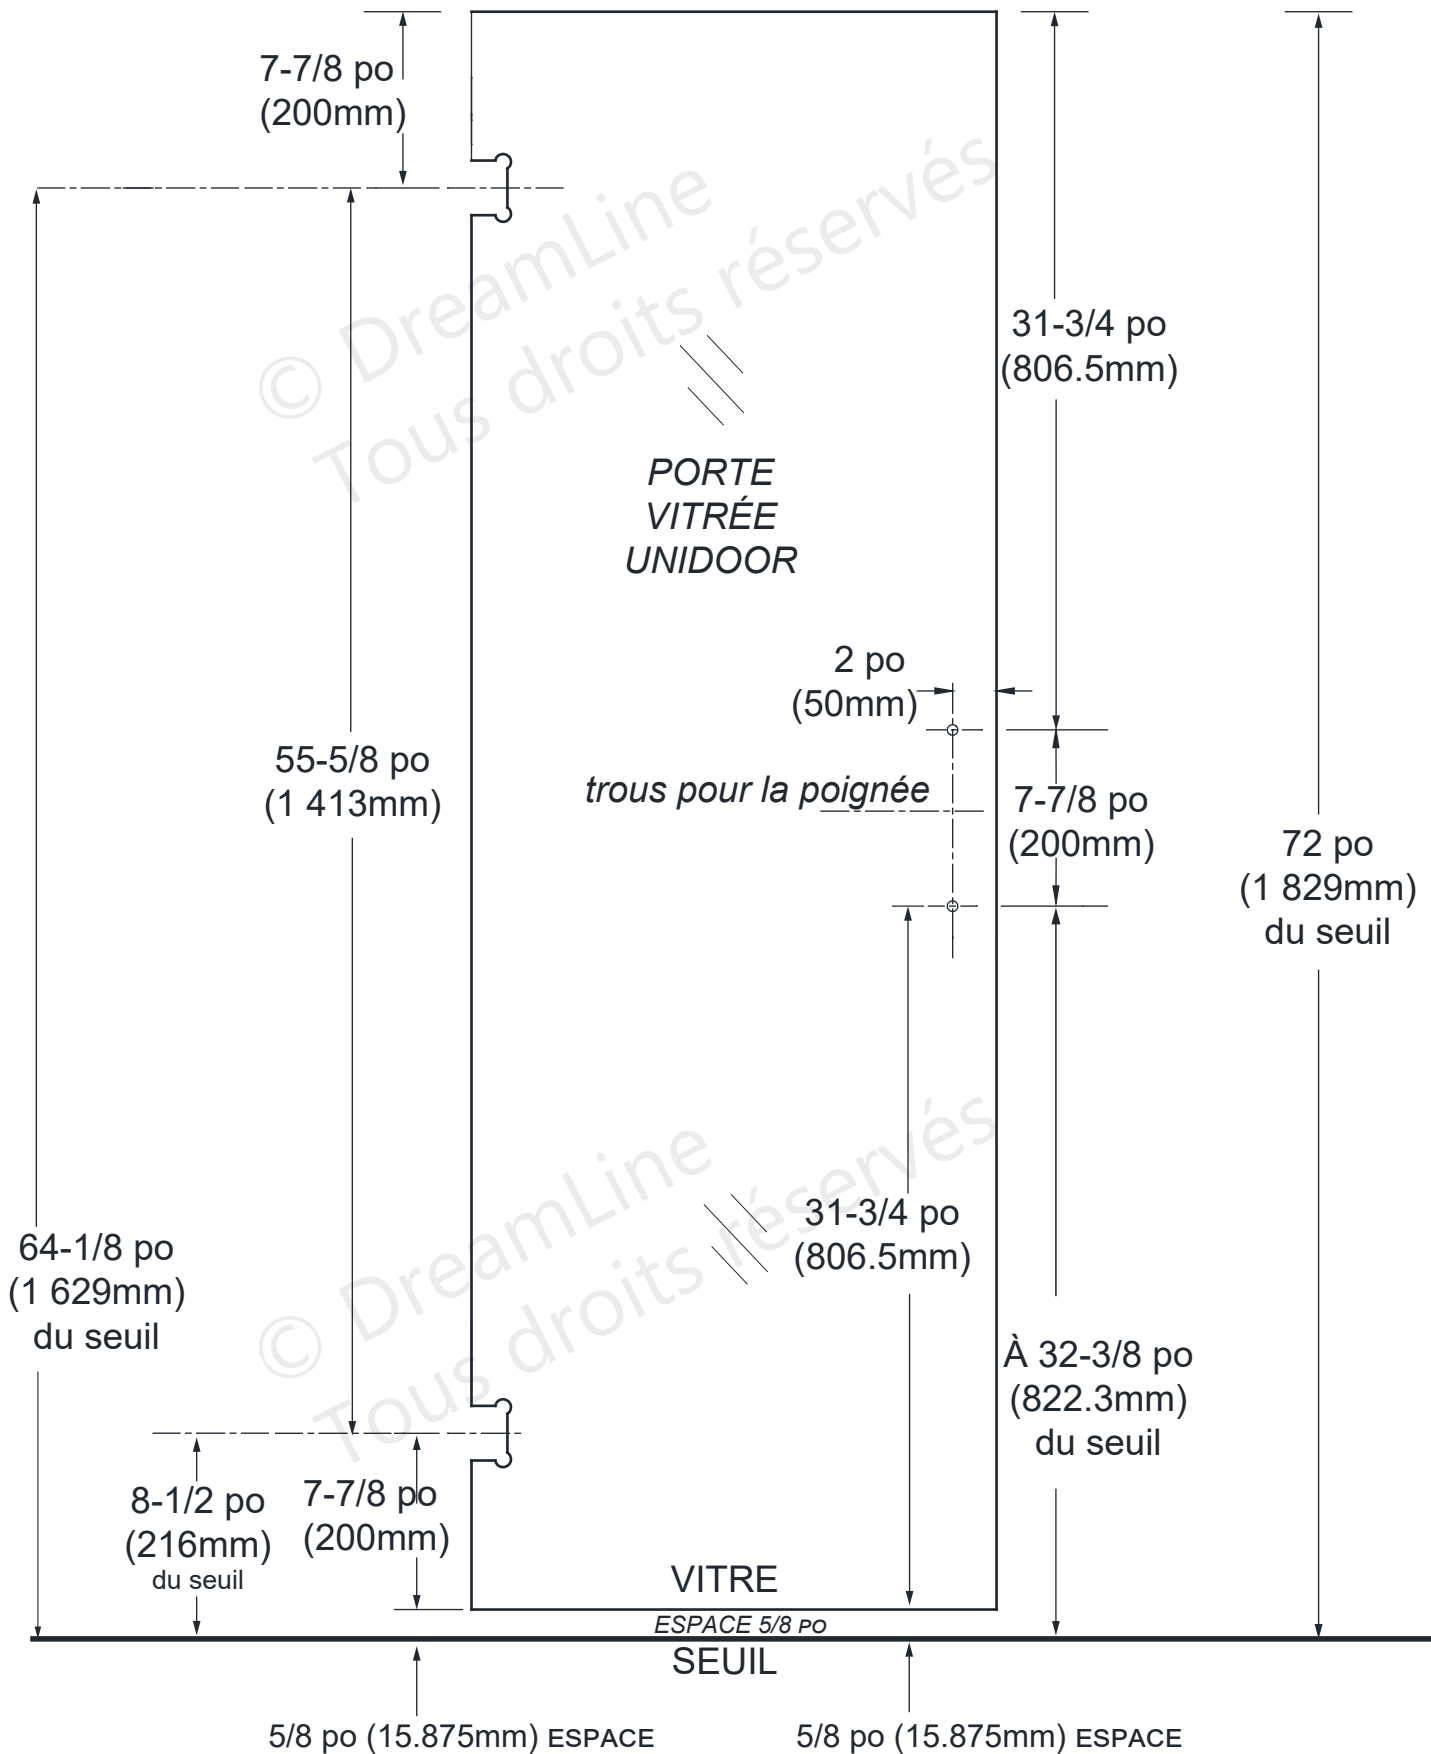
7-7/8 po
(200mm)

© DreamLine
Tous droits réservés

31-3/4 po
(806.5mm)

PORTE
VITRÉE
UNIDOOR

2 po
(50mm)

55-5/8 po
(1 413mm)

trous pour la poignée

7-7/8 po
(200mm)

72 po
(1 829mm)
du seuil

© DreamLine
Tous droits réservés

31-3/4 po
(806.5mm)

64-1/8 po
(1 629mm)
du seuil

À 32-3/8 po
(822.3mm)
du seuil

8-1/2 po
(216mm)
du seuil

7-7/8 po
(200mm)

VITRE
ESPACE 5/8 PO
SEUIL

5/8 po (15.875mm) ESPACE

5/8 po (15.875mm) ESPACE